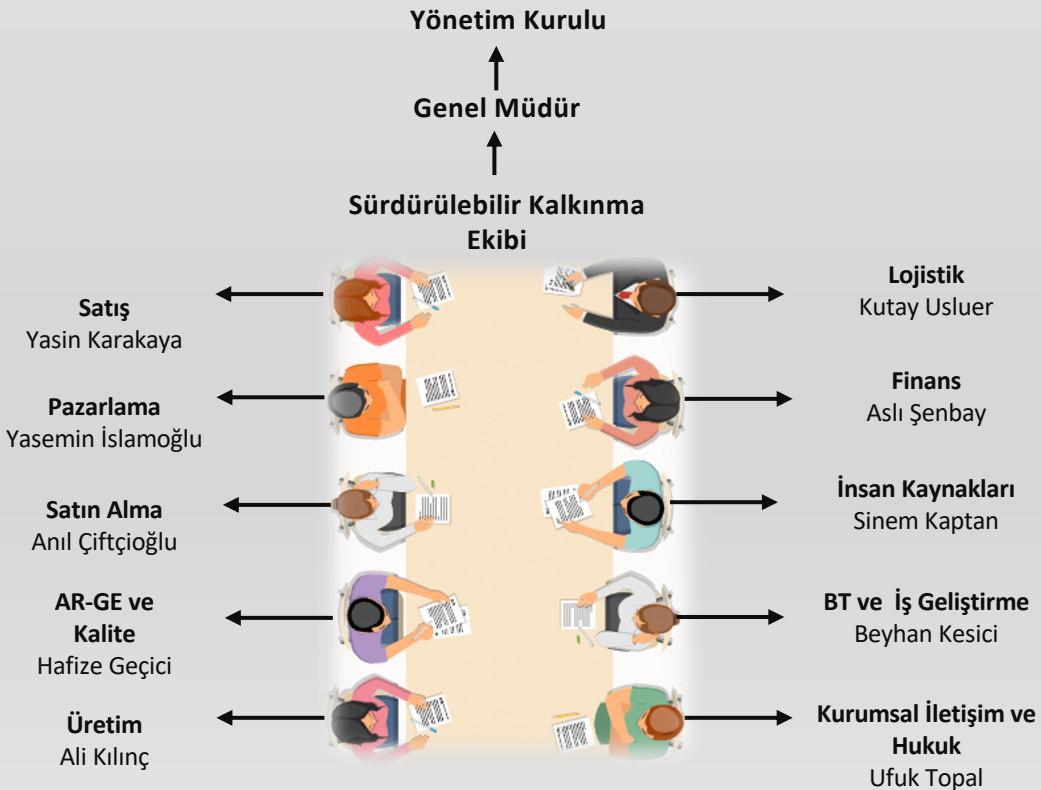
Yönetim Kurulu

Genel Müdür

Sürdürülebilir Kalkınma Ekibi

Satış
Yasin Karakaya

Pazarlama
Yasemin İslamoğlu

Satın Alma
Anıl Çiftçioğlu

AR-GE ve Kalite
Hafize Geçici

Üretim
Ali Kılınç

Lojistik
Kutay Usluer

Finans
Aslı Şenbay

İnsan Kaynakları
Sinem Kaptan

BT ve İş Geliştirme
Beyhan Kesici

Kurumsal İletişim ve Hukuk
Ufuk Topal